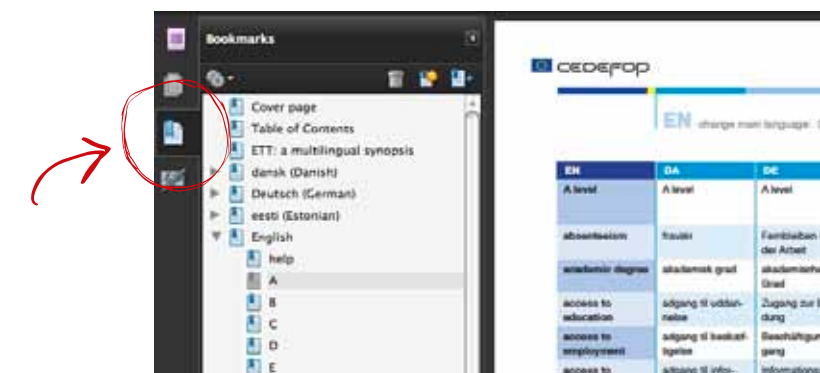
Bookmarks

Cover page
Table of Contents
ETT: a multilingual synopsis
dansk (Danish)
Deutsch (German)
eesti (Estonian)
English
help
A
B
C
D
E

CEDEFOP

EN change main language: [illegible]

| EN | DA | DE |
|---|---|---|
| A level | A level | A level |
| absenteeism | fravær | Fernbleiben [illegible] der Arbeit |
| academic degree | akademisk grad | akademischer Grad |
| access to education | adgang til uddannelse | Zugang zur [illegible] dung |
| access to employment | adgang til beskæftigelse | Beschäftigung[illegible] gang |
| access to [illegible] | adgang til infor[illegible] | Informationen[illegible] |